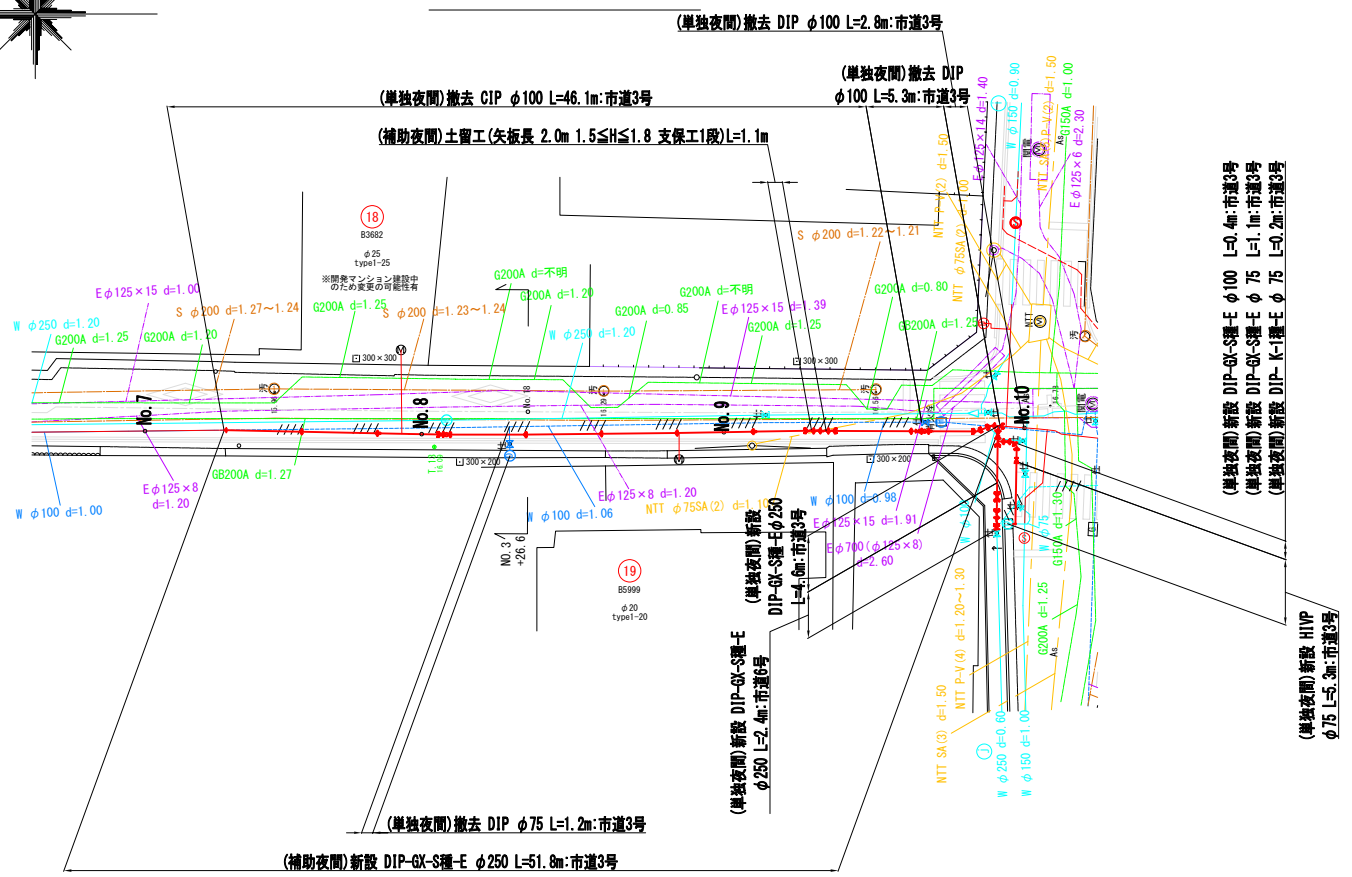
(単独夜間)撤去 DIP φ100 L=2.8m:市道3号

(単独夜間)撤去 DIP φ100 L=5.3m:市道3号

(単独夜間)撤去 CIP φ100 L=46.1m:市道3号

(補助夜間)土留工(矢板長 2.0m 1.5≦H≦1.8 支保工1段)L=1.1m

18
B3682
φ25
type1-25
※開発マンション建設中
のため変更の可能性有

Eφ125×15 d=1.00
S φ200 d=1.27〜1.24
G200A d=1.25
W φ250 d=1.20
G200A d=1.25
G200A d=1.20
S φ200 d=1.23〜1.24
G200A d=不明
G200A d=1.20
W φ250 d=1.20
G200A d=0.85
G200A d=不明
Eφ125×15 d=1.39
G200A d=1.25
S φ200 d=1.22〜1.21
G200A d=0.80
GB200A d=1.25
300×300
300×300
300×200
300×200

No.7
No.8
No.9
No.10

GB200A d=1.27
Eφ125×8
d=1.20
W φ100 d=1.00
W φ100 d=1.06
Eφ125×8 d=1.20
NTT φ75SA(2) d=1.10
W φ100 d=0.98
Eφ125×15 d=1.91
Eφ700(φ125×8)
d=2.60

NO.3
+26.6

19
B5999
φ20
type1-20

(単独夜間)新設
DIP-GX-S種-Eφ250
L=4.6m:市道3号

(単独夜間)新設 DIP-GX-S種-E
φ250 L=2.4m:市道6号

W φ150 d=1.40
W φ150 d=0.90
G150A d=1.00
Eφ125×6 d=2.30
Eφ125×14 d=1.40
NTT d=1.50
NTT φ75SA
G150A d=1.30
G200A d=1.25
NTT SA(3) d=1.50
NTT P-V(4) d=1.20〜1.30
W φ250 d=0.60
W φ150 d=1.00

(単独夜間)新設 DIP-GX-S種-E φ100 L=0.4m:市道3号
(単独夜間)新設 DIP-GX-S種-E φ 75 L=1.1m:市道3号
(単独夜間)新設 DIP- K-1種-E φ 75 L=0.2m:市道3号

(単独夜間)新設 HIVP
φ75 L=5.3m:市道3号

(単独夜間)撤去 DIP φ75 L=1.2m:市道3号

(補助夜間)新設 DIP-GX-S種-E φ250 L=51.8m:市道3号